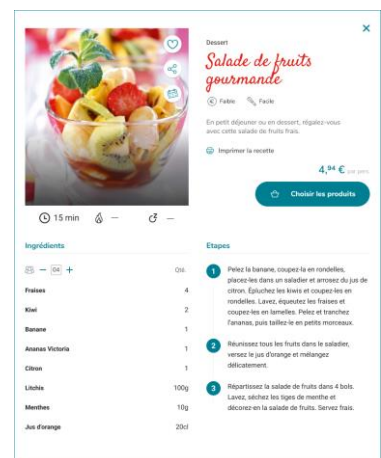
×

Dessert

Salade de fruits gourmande

Faible Facile

En petit déjeuner ou en dessert, régalez-vous avec cette salade de fruits frais.

Imprimer la recette

4,94 € par pers

Choisir les produits

15 min — —

Ingrédients

— 04 + Qté.

| | |
|---|---|
| Fraises | 4 |
| Kiwi | 2 |
| Banane | 1 |
| Ananas Victoria | 1 |
| Citron | 1 |
| Litchis | 100g |
| Menthes | 10g |
| Jus d'orange | 20cl |

Etapes

1 Pelez la banane, coupez-la en rondelles, placez-les dans un saladier et arrosez du jus de citron. Épluchez les kiwis et coupez-les en rondelles. Lavez, équeutez les fraises et coupez-les en lamelles. Pelez et tranchez l'ananas, puis taillez-le en petits morceaux.

2 Réunissez tous les fruits dans le saladier, versez le jus d'orange et mélangez délicatement.

3 Répartissez la salade de fruits dans 4 bols. Lavez, séchez les tiges de menthe et décorez-en la salade de fruits. Servez frais.